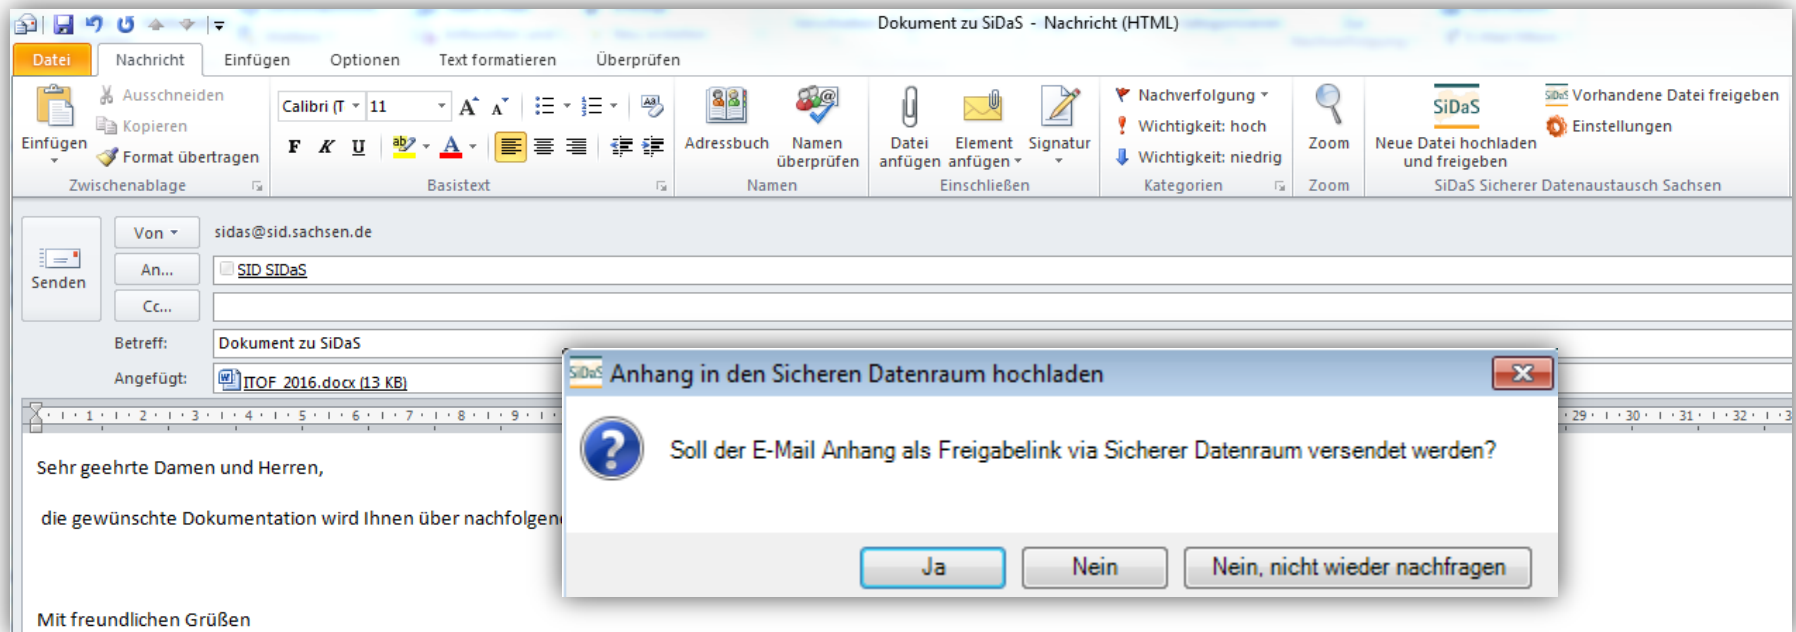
Dokument zu SiDaS - Nachricht (HTML)

Datei | Nachricht | Einfügen | Optionen | Text formatieren | Überprüfen

Einfügen
Ausschneiden
Kopieren
Format übertragen
Zwischenablage

Calibri (T | 11
F K U
Basistext

Adressbuch | Namen überprüfen
Namen

Datei anfügen | Element anfügen | Signatur
Einschließen

Nachverfolgung
Wichtigkeit: hoch
Wichtigkeit: niedrig
Kategorien

Zoom
Zoom

SiDaS
Neue Datei hochladen und freigeben
Vorhandene Datei freigeben
Einstellungen
SiDaS Sicherer Datenaustausch Sachsen

Senden
Von | sidas@sid.sachsen.de
An... | SID SIDaS
Cc...
Betreff: Dokument zu SiDaS
Angefügt: ITOF_2016.docx (13 KB)

Sehr geehrte Damen und Herren,

die gewünschte Dokumentation wird Ihnen über nachfolgen

Mit freundlichen Grüßen

SiDaS Anhang in den Sicheren Datenraum hochladen

Soll der E-Mail Anhang als Freigabelink via Sicherer Datenraum versendet werden?

Ja | Nein | Nein, nicht wieder nachfragen